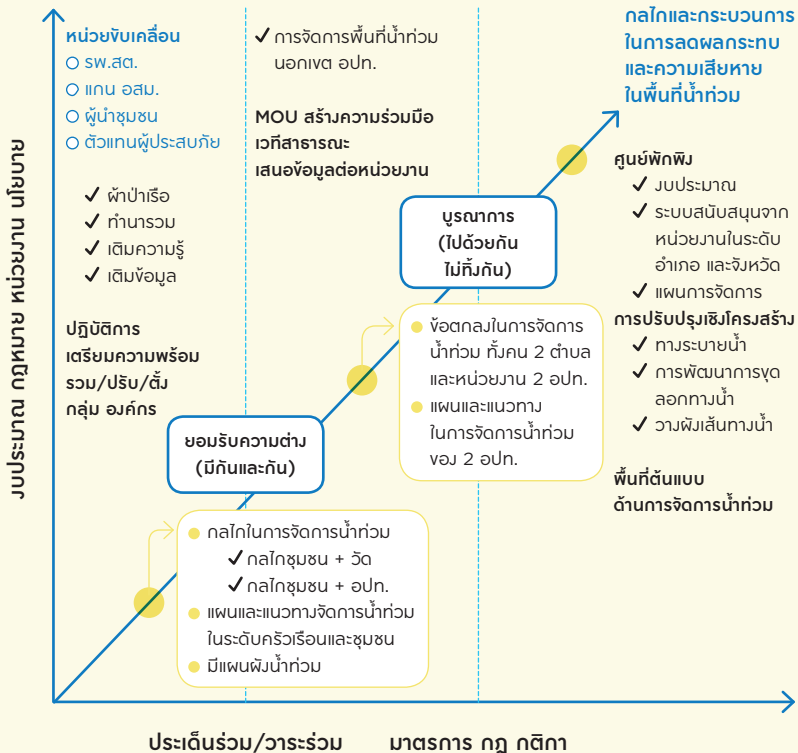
กลไกและกระบวนการ ในการลดผลกระทบ และความเสียหาย ในพื้นที่น้ำท่วม

หน่วยขับเคลื่อน
รพ.สต.
แกน อสม.
ผู้นำชุมชน
ตัวแทนผู้ประสบภัย

ผ้าป่าเรือ
ทำนารวม
เติมความรู้
เติมข้อมูล

ปฏิบัติการ เตรียมความพร้อม รวม/ปรับ/ตั้ง กลุ่ม องค์กร

การจัดการพื้นที่น้ำท่วม นอกเขต อปท.

MOU สร้างความร่วมมือ เวทีสาธารณะ เสนอข้อมูลต่อหน่วยงาน

บูรณาการ (ไปด้วยกัน ไม่ทิ้งกัน)

ข้อตกลงในการจัดการน้ำท่วม ทั้งคน 2 ตำบล และหน่วยงาน 2 อปท.
แผนและแนวทาง ในการจัดการน้ำท่วม ของ 2 อปท.

ยอมรับความต่าง (มีกันและกัน)

กลไกในการจัดการน้ำท่วม
กลไกชุมชน + วัด
กลไกชุมชน + อปท.
แผนและแนวทางจัดการน้ำท่วม ในระดับครัวเรือนและชุมชน
มีแผนผังน้ำท่วม

ศูนย์พักพิง
งบประมาณ
ระบบสนับสนุนจาก หน่วยงานในระดับ อำเภอ และจังหวัด
แผนการจัดการ

การปรับปรุงเชิงโครงสร้าง
ทางระบายน้ำ
การพัฒนาการขุด ลอกทางน้ำ
วางผังเส้นทางน้ำ

พื้นที่ต้นแบบ ด้านการจัดการน้ำท่วม

งบประมาณ กฎหมาย หน่วยงาน นโยบาย

ประเด็นร่วม/วาระร่วม
มาตรการ กฎ กติกา